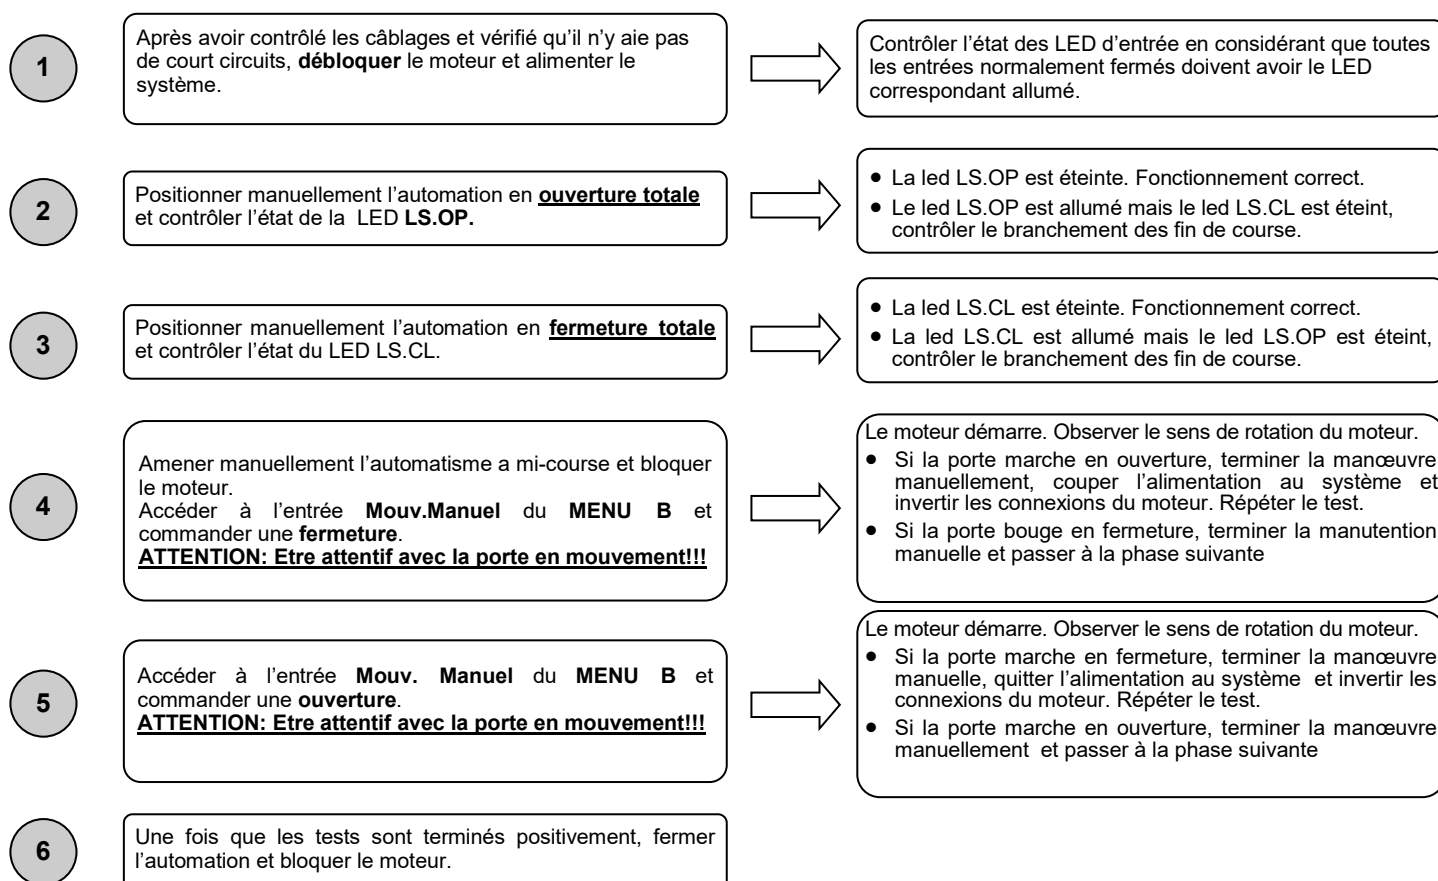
1

Après avoir contrôlé les câblages et vérifié qu'il n'y aie pas de court circuits, **débloquer** le moteur et alimenter le système.

Contrôler l'état des LED d'entrée en considérant que toutes les entrées normalement fermés doivent avoir le LED correspondant allumé.

2

Positionner manuellement l'automation en **ouverture totale** et contrôler l'état de la LED **LS.OP.**

- La led LS.OP est éteinte. Fonctionnement correct.
- Le led LS.OP est allumé mais le led LS.CL est éteint, contrôler le branchement des fin de course.

3

Positionner manuellement l'automation en **fermeture totale** et contrôler l'état du LED LS.CL.

- La led LS.CL est éteinte. Fonctionnement correct.
- La led LS.CL est allumé mais le led LS.OP est éteint, contrôler le branchement des fin de course.

4

Amener manuellement l'automatisme a mi-course et bloquer le moteur.
Accéder à l'entrée **Mouv.Manuel** du **MENU B** et commander une **fermeture**.
**ATTENTION: Etre attentif avec la porte en mouvement!!!**

Le moteur démarre. Observer le sens de rotation du moteur.
- Si la porte marche en ouverture, terminer la manœuvre manuellement, couper l'alimentation au système et invertir les connexions du moteur. Répéter le test.
- Si la porte bouge en fermeture, terminer la manutention manuelle et passer à la phase suivante

5

Accéder à l'entrée **Mouv. Manuel** du **MENU B** et commander une **ouverture**.
**ATTENTION: Etre attentif avec la porte en mouvement!!!**

Le moteur démarre. Observer le sens de rotation du moteur.
- Si la porte marche en fermeture, terminer la manœuvre manuelle, quitter l'alimentation au système et invertir les connexions du moteur. Répéter le test.
- Si la porte marche en ouverture, terminer la manœuvre manuellement et passer à la phase suivante

6

Une fois que les tests sont terminés positivement, fermer l'automation et bloquer le moteur.